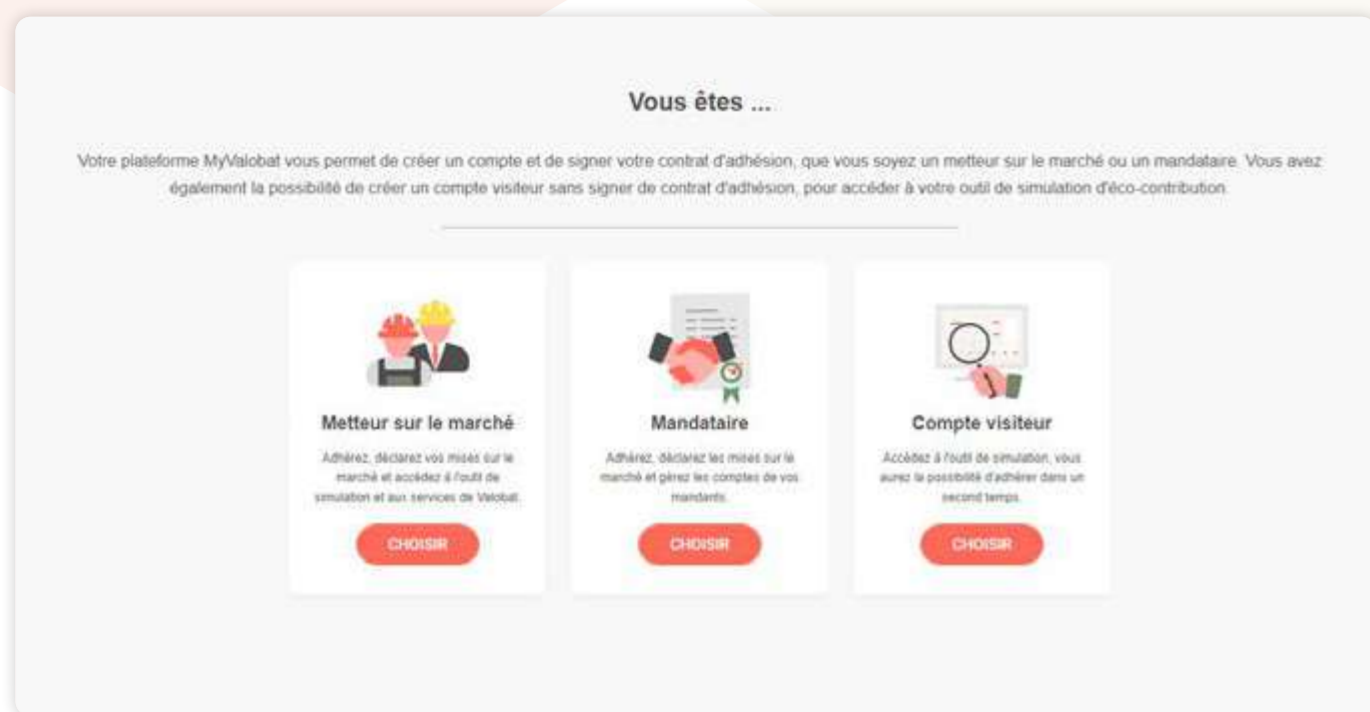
Vous êtes ...

Votre plateforme MyValobat vous permet de créer un compte et de signer votre contrat d'adhésion, que vous soyez un metteur sur le marché ou un mandataire. Vous avez également la possibilité de créer un compte visiteur sans signer de contrat d'adhésion, pour accéder à votre outil de simulation d'éco-contribution.

Metteur sur le marché

Adhérez, déclarez vos mises sur le marché et accédez à l'outil de simulation et aux services de Valobat.

CHOISIR

Mandataire

Adhérez, déclarez les mises sur le marché et gérez les comptes de vos mandants.

CHOISIR

Compte visiteur

Accédez à l'outil de simulation, vous aurez la possibilité d'adhérer dans un second temps.

CHOISIR